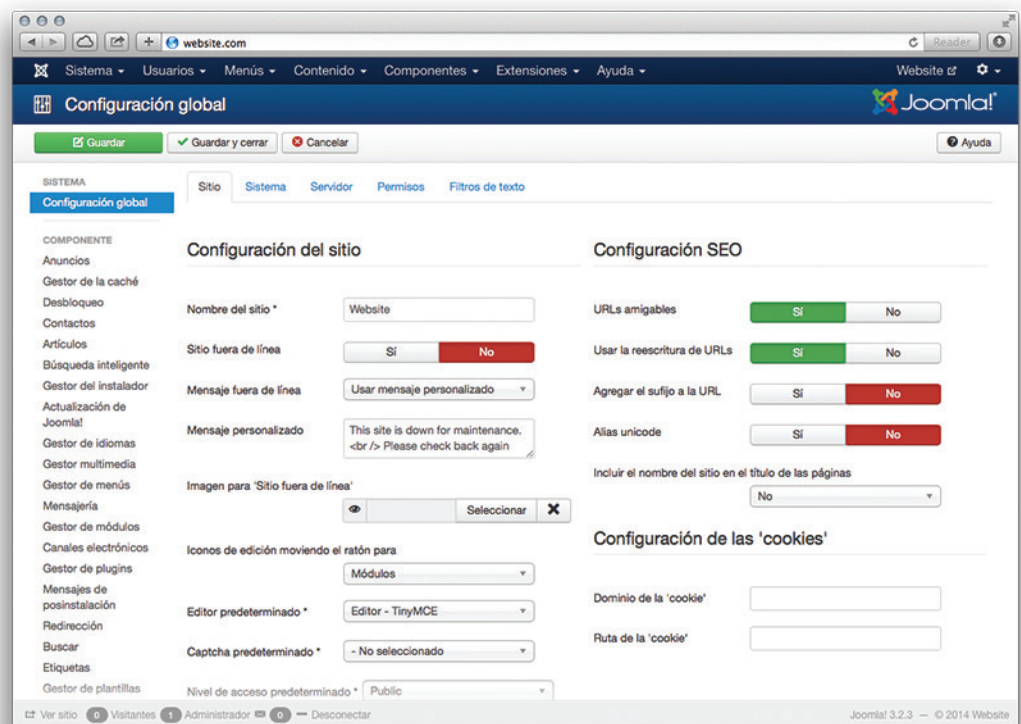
website.com

Reader

Sistema ▾ Usuarios ▾ Menús ▾ Contenido ▾ Componentes ▾ Extensiones ▾ Ayuda ▾

Website

Configuración global

Joomla!

Guardar

Guardar y cerrar

Cancelar

Ayuda

SISTEMA

Configuración global

COMPONENTE

Anuncios

Gestor de la caché

Desbloqueo

Contactos

Artículos

Búsqueda inteligente

Gestor del instalador

Actualización de Joomla!

Gestor de idiomas

Gestor multimedia

Gestor de menús

Mensajería

Gestor de módulos

Canales electrónicos

Gestor de plugins

Mensajes de posinstalación

Redirección

Buscar

Etiquetas

Gestor de plantillas

Sitio Sistema Servidor Permisos Filtros de texto

Configuración del sitio

Nombre del sitio * Website

Sitio fuera de línea Sí No

Mensaje fuera de línea Usar mensaje personalizado

Mensaje personalizado This site is down for maintenance. <br /> Please check back again

Imagen para 'Sitio fuera de línea'

Seleccionar

Iconos de edición moviendo el ratón para

Módulos

Editor predeterminado * Editor - TinyMCE

Captcha predeterminado * - No seleccionado

Nivel de acceso predeterminado * Public

Configuración SEO

URLs amigables Sí No

Usar la reescritura de URLs Sí No

Agregar el sufijo a la URL Sí No

Alias unicode Sí No

Incluir el nombre del sitio en el título de las páginas

No

Configuración de las 'cookies'

Dominio de la 'cookie'

Ruta de la 'cookie'

Ver sitio 0 Visitantes 1 Administrador 0 — Desconectar

Joomla! 3.2.3 — © 2014 Website